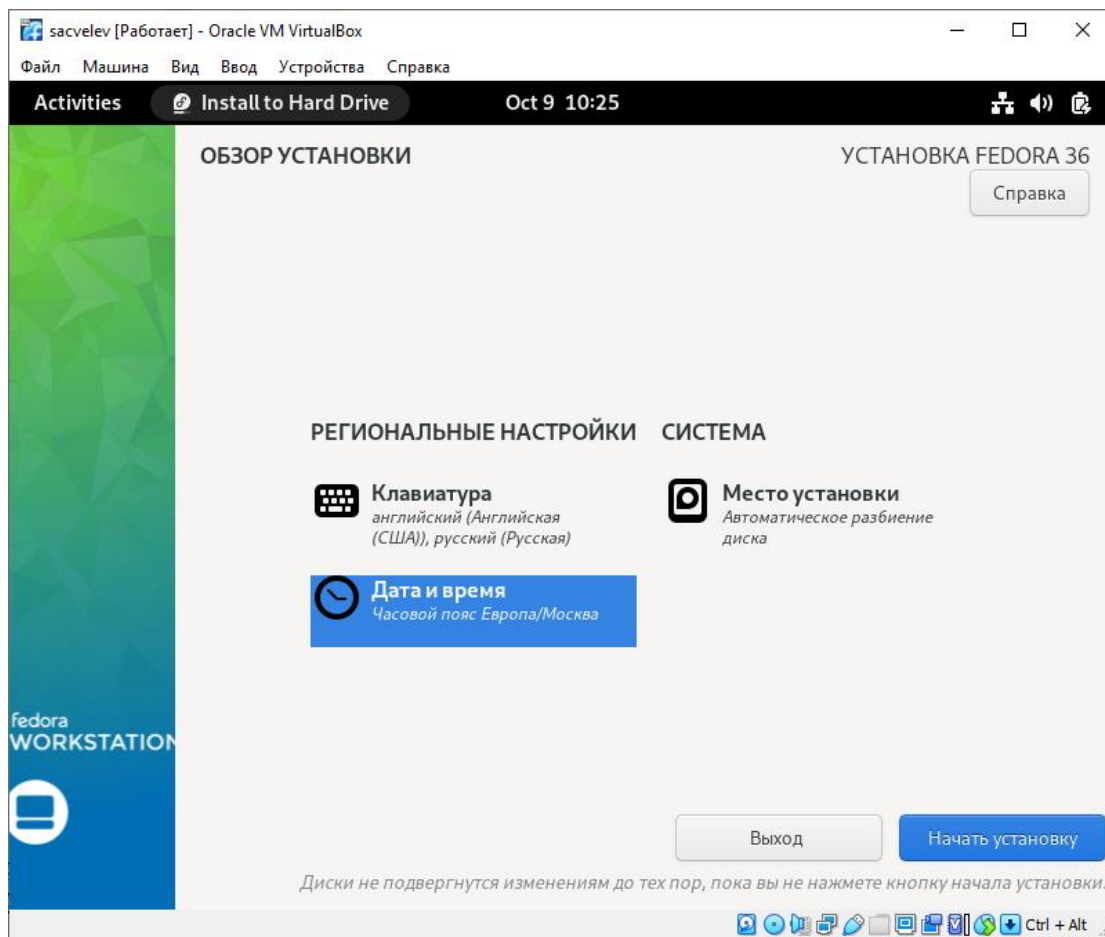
sacvelev [Работает] - Oracle VM VirtualBox

Файл Машина Вид Ввод Устройства Справка

Activities Install to Hard Drive Oct 9 10:25

ОБЗОР УСТАНОВКИ

УСТАНОВКА FEDORA 36

Справка

РЕГИОНАЛЬНЫЕ НАСТРОЙКИ

Клавиатура
английский (Английская (США)), русский (Русская)

Дата и время
Часовой пояс Европа/Москва

СИСТЕМА

Место установки
Автоматическое разбиение диска

fedora
WORKSTATION

Выход

Начать установку

Диски не подвергнутся изменениям до тех пор, пока вы не нажмете кнопку начала установки.

Ctrl + Alt